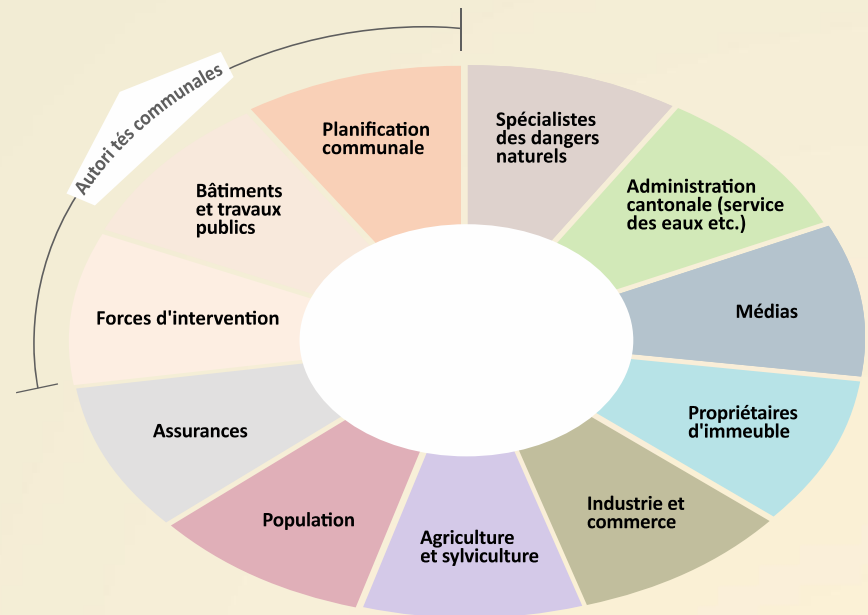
Autori tés communales

Planification communale

Spécialistes des dangers naturels

Administration cantonale (service des eaux etc.)

Médias

Propriétaires d'immeuble

Industrie et commerce

Agriculture et sylviculture

Population

Assurances

Forces d'intervention

Bâtiments et travaux publics